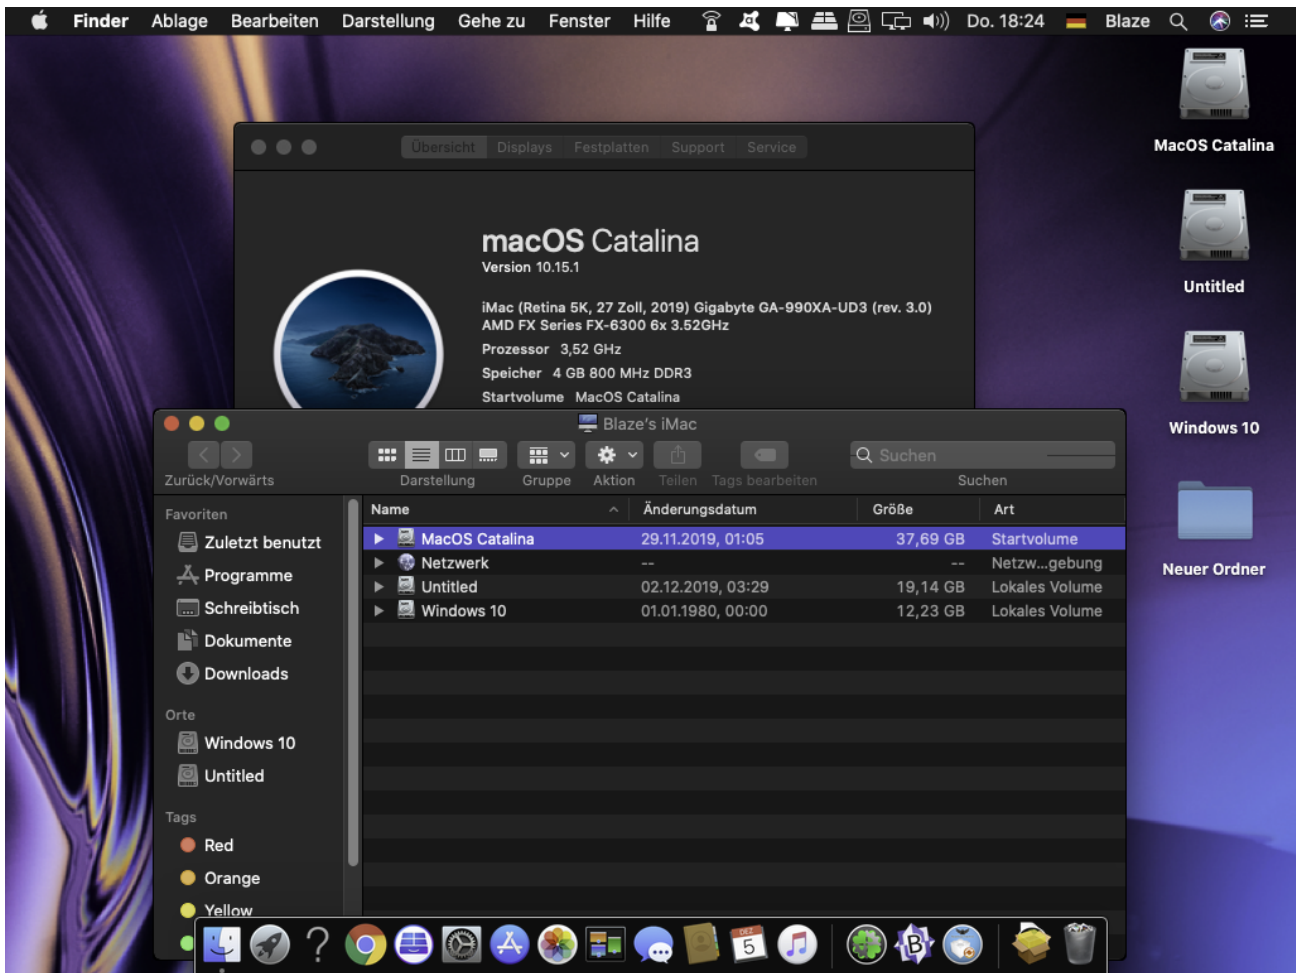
Finder Ablage Bearbeiten Darstellung Gehe zu Fenster Hilfe Do. 18:24 Blaze

MacOS Catalina

Untitled

Windows 10

Neuer Ordner

Übersicht Displays Festplatten Support Service

macOS Catalina
Version 10.15.1

iMac (Retina 5K, 27 Zoll, 2019) Gigabyte GA-990XA-UD3 (rev. 3.0)
AMD FX Series FX-6300 6x 3.52GHz
Prozessor 3,52 GHz
Speicher 4 GB 800 MHz DDR3
Startvolume MacOS Catalina

Blaze's iMac

Zurück/Vorwärts Darstellung Gruppe Aktion Teilen Tags bearbeiten Suchen Suchen

Favoriten
Zuletzt benutzt
Programme
Schreibtisch
Dokumente
Downloads
Orte
Windows 10
Untitled
Tags
Red
Orange
Yellow

| Name | Änderungsdatum | Größe | Art |
|---|---|---|---|
| MacOS Catalina | 29.11.2019, 01:05 | 37,69 GB | Startvolume |
| Netzwerk | -- | -- | Netzw...gebung |
| Untitled | 02.12.2019, 03:29 | 19,14 GB | Lokales Volume |
| Windows 10 | 01.01.1980, 00:00 | 12,23 GB | Lokales Volume |

DEZ
5